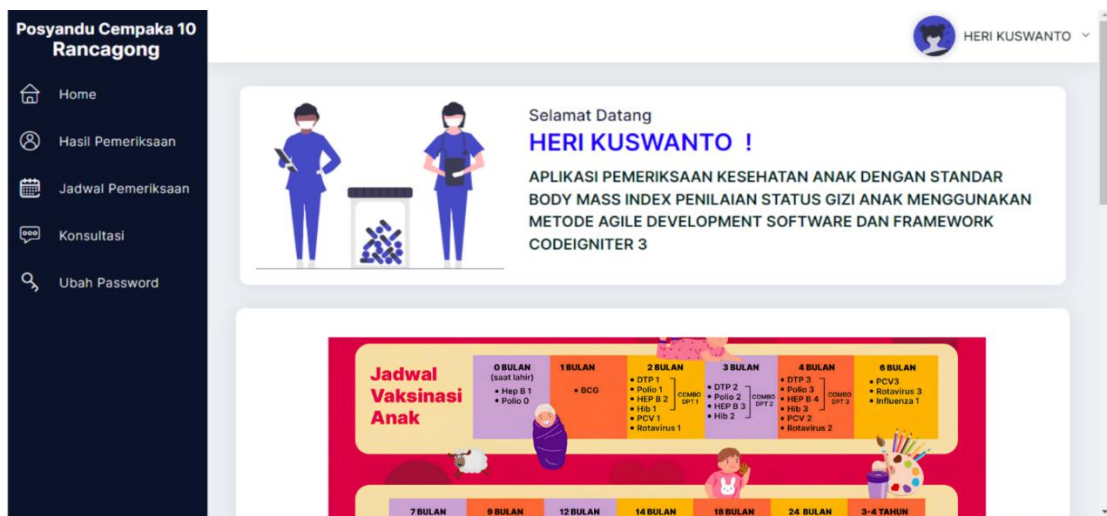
Posyandu Cempaka 10 Rancagong

Home

Hasil Pemeriksaan

Jadwal Pemeriksaan

Konsultasi

Ubah Password

HERI KUSWANTO

Selamat Datang

HERI KUSWANTO !

APLIKASI PEMERIKSAAN KESEHATAN ANAK DENGAN STANDAR BODY MASS INDEX PENILAIAN STATUS GIZI ANAK MENGGUNAKAN METODE AGILE DEVELOPMENT SOFTWARE DAN FRAMEWORK CODEIGNITER 3

Jadwal Vaksinasi Anak

0 BULAN (saat lahir)
• Hep B 1
• Polio 0

1 BULAN
• BCG

2 BULAN
• DTP 1
• Polio 1
• HEP B 2
• Hib 1
• PCV 1
• Rotavirus 1
COMBO DPT 1

3 BULAN
• DTP 2
• Polio 2
• HEP B 3
• Hib 2
COMBO DPT 2

4 BULAN
• DTP 3
• Polio 3
• HEP B 4
• Hib 3
• PCV 2
• Rotavirus 2
COMBO DPT 3

6 BULAN
• PCV3
• Rotavirus 3
• Influenza 1

7 BULAN

9 BULAN

12 BULAN

14 BULAN

18 BULAN

24 BULAN

3-4 TAHUN